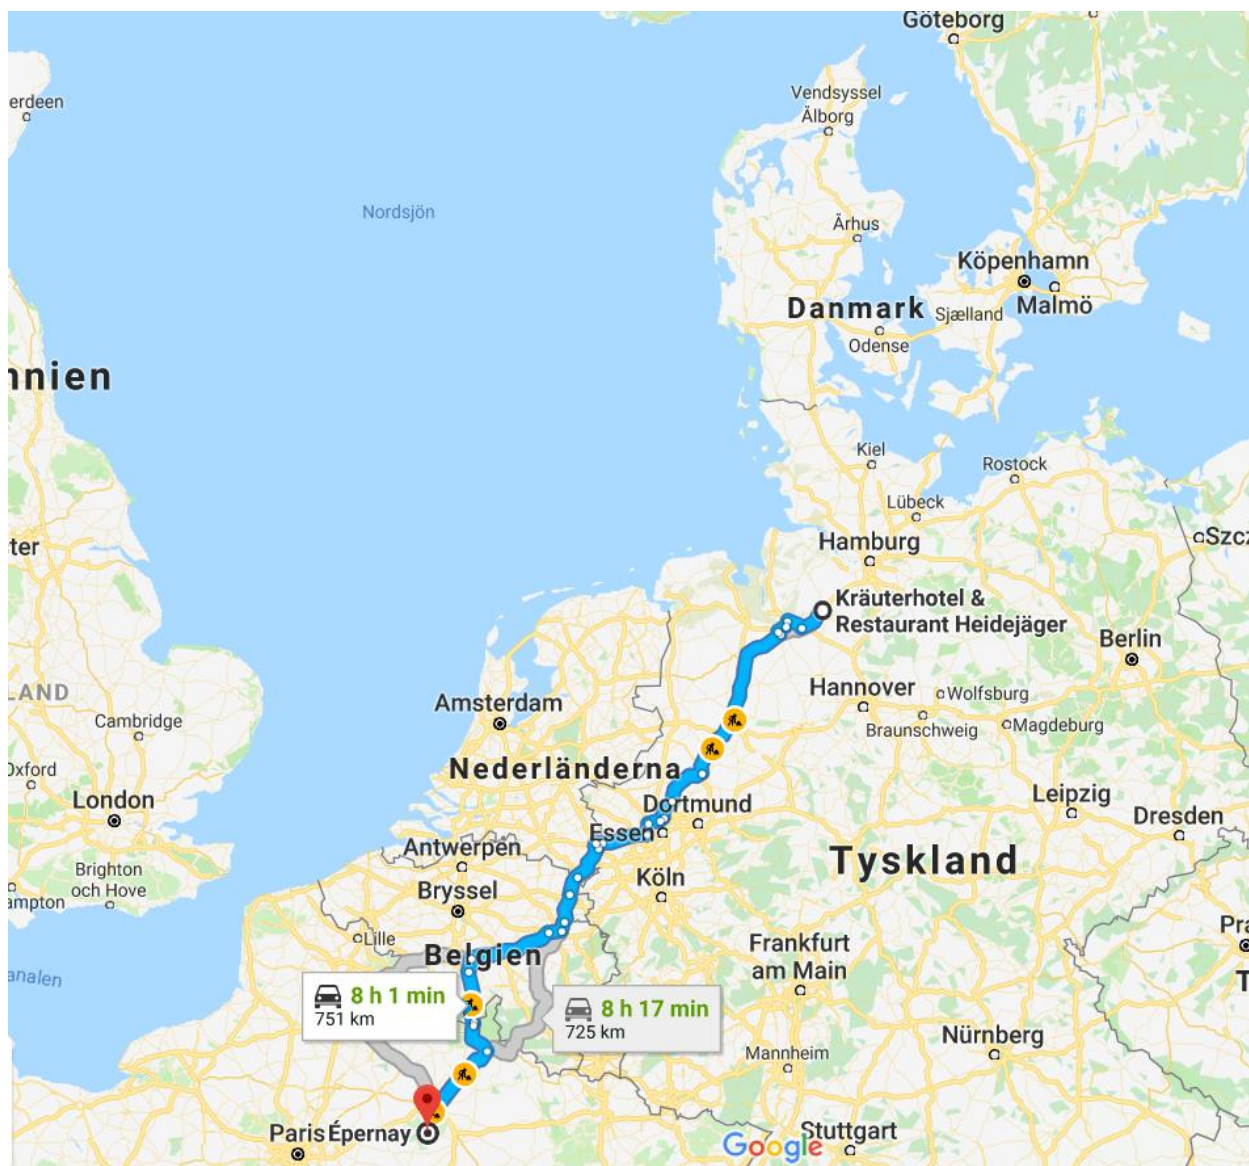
Göteborg
erdeen
Vendsyssel
Ålborg
Nordsjön
Århus
Köpenhamn
Danmark
Sjælland
Malmö
Odense
nnien
Kiel
Rostock
Lübeck
ter
Hamburg
Szcz
Kräuterhotel & Restaurant Heidejäger
Berlin
LAND
Amsterdam
Hannover
Wolfsburg
Cambridge
Braunschweig
Magdeburg
Oxford
Nederländerna
London
Dortmund
Leipzig
Essen
Dresden
Antwerpen
Brighton och Hove
Köln
Tyskland
ampton
Bryssel
Lille
Frankfurt am Main
Pra
Belgien
analen
8 h 1 min
751 km
8 h 17 min
725 km
Nürnberg
Mannheim
Paris
Épernay
Google
Stuttgart